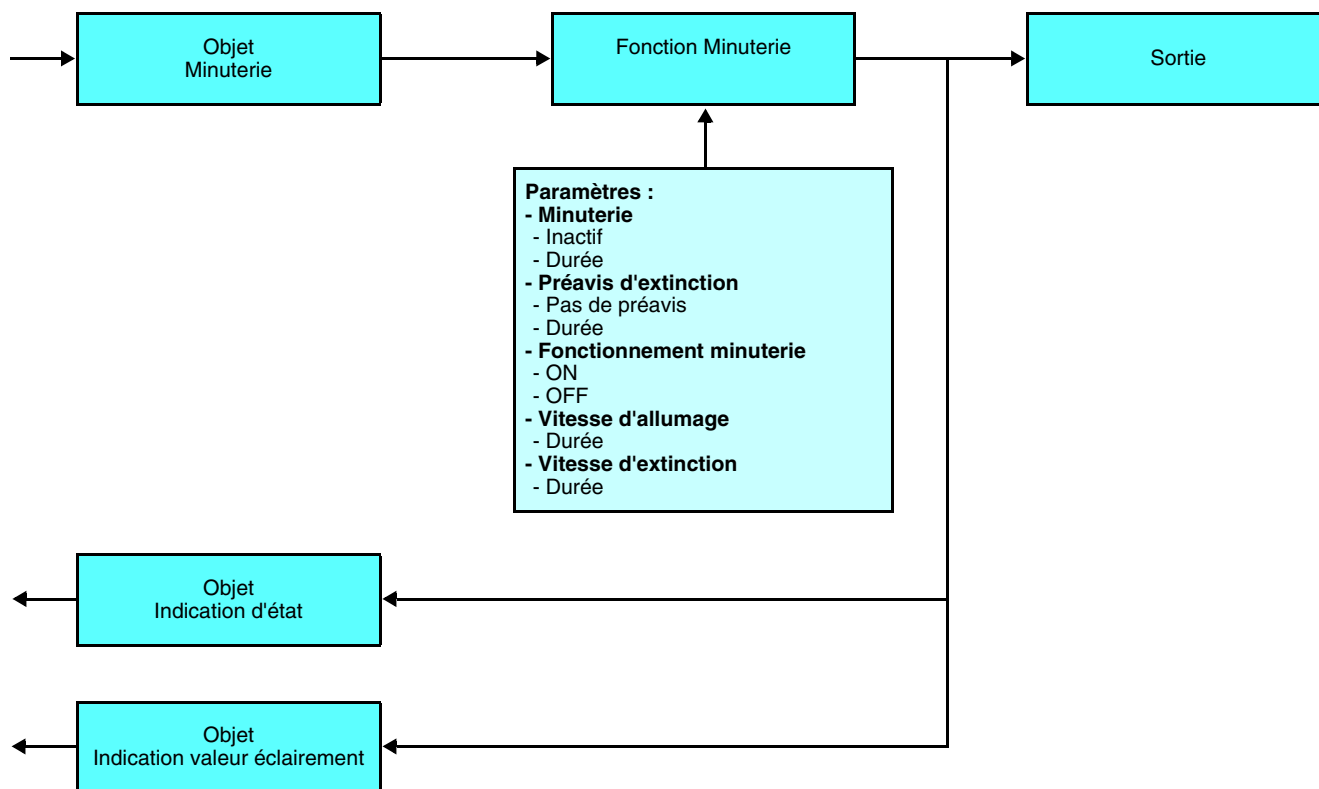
Objet
Minuterie

Fonction Minuterie

Sortie

**Paramètres :**
**- Minuterie**
- Inactif
- Durée
**- Préavis d'extinction**
- Pas de préavis
- Durée
**- Fonctionnement minuterie**
- ON
- OFF
**- Vitesse d'allumage**
- Durée
**- Vitesse d'extinction**
- Durée

Objet
Indication d'état

Objet
Indication valeur éclairement